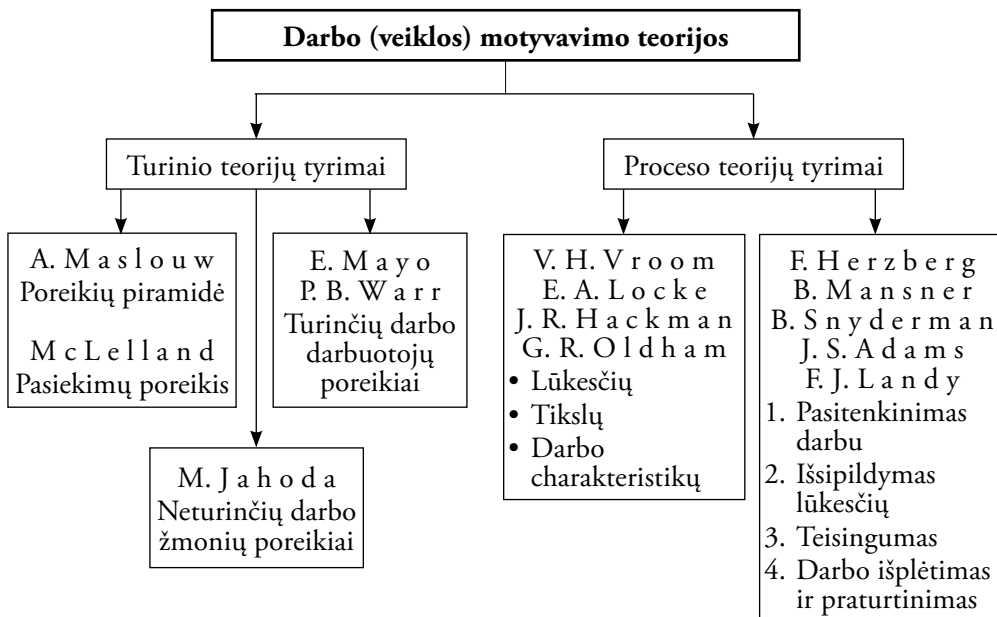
Darbo (veiklos) motyvavimo teorijos

Turinio teorijų tyrimai

Proceso teorijų tyrimai

A. Maslouw
Poreikių piramidė

McLelland
Pasiekimų poreikis

E. Mayo
P. B. Warr
Turinčių darbo darbuotojų poreikiai

M. Jahoda
Neturinčių darbo žmonių poreikiai

V. H. Vroom
E. A. Locke
J. R. Hackman
G. R. Oldham
• Lūkesčių
• Tikslų
• Darbo charakteristikų

F. Herzberg
B. Mansner
B. Snyderman
J. S. Adams
F. J. Landy
1. Pasitenkinimas darbu
2. Išsipildymas lūkesčių
3. Teisingumas
4. Darbo išplėtimas ir praturtinimas